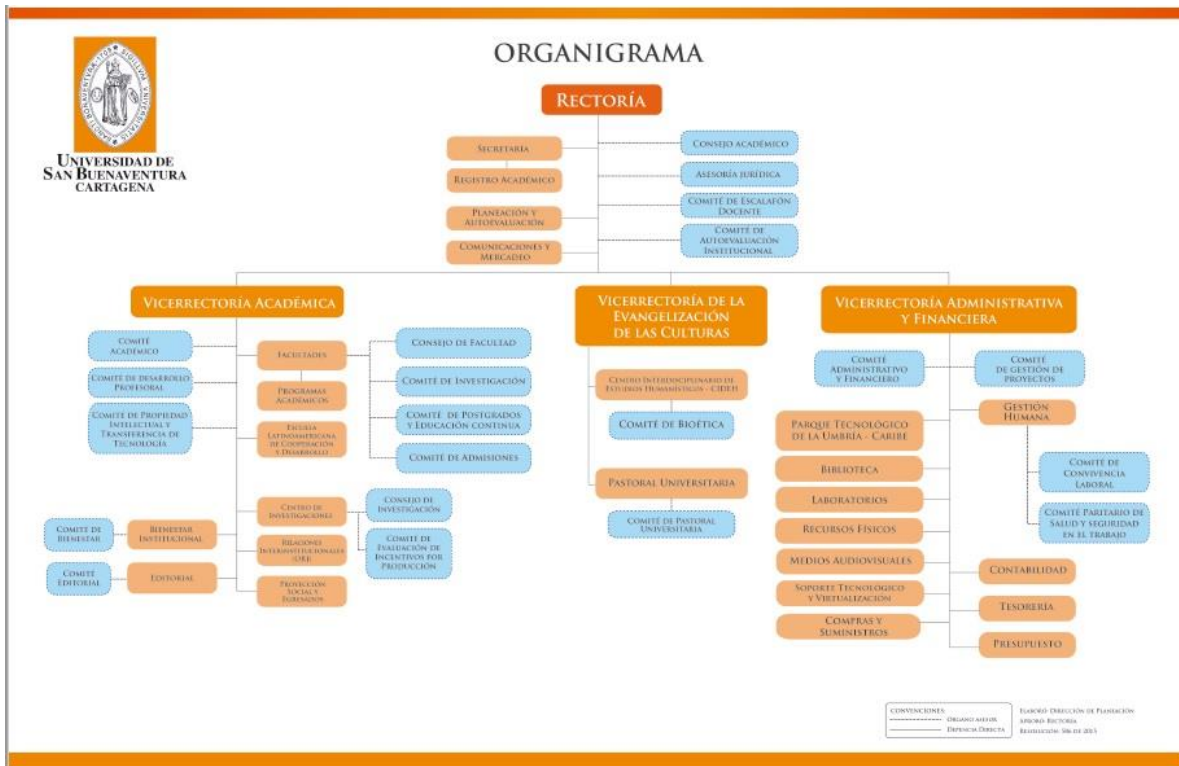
UNIVERSIDAD DE SAN BUENAVENTURA CARTAGENA

ORGANIGRAMA

RECTORÍA

SECRETARIA

REGISTRO ACADÉMICO

PLANEACIÓN Y AUTOEVALUACIÓN

COMUNICACIONES Y MERCADEO

CONSEJO ACADÉMICO

ASESORÍA JURÍDICA

COMITÉ DE ESCALAFÓN DOCENTE

COMITÉ DE AUTOEVALUACIÓN INSTITUCIONAL

VICERRECTORÍA ACADÉMICA

COMITÉ ACADÉMICO

COMITÉ DE DESARROLLO PROFESORAL

COMITÉ DE PROPIEDAD INTELECTUAL Y TRANSFERENCIA DE TECNOLOGÍA

FACULTADES

PROGRAMAS ACADÉMICOS

ESCUELA LATINOAMERICANA DE COOPERACIÓN Y DESARROLLO

CONSEJO DE FACULTAD

COMITÉ DE INVESTIGACIÓN

COMITÉ DE POSTGRADOS Y EDUCACIÓN CONTINUA

COMITÉ DE ADMISIONES

COMITÉ DE BIENESTAR

BIENESTAR INSTITUCIONAL

COMITÉ EDITORIAL

EDITORIAL

CENTRO DE INVESTIGACIONES

RELACIONES INTERINSTITUCIONALES (ORI)

PROYECCIÓN SOCIAL Y EGRESADOS

CONSEJO DE INVESTIGACIÓN

COMITÉ DE EVALUACIÓN DE INCENTIVOS POR PRODUCCIÓN

VICERRECTORÍA DE LA EVANGELIZACIÓN DE LAS CULTURAS

CENTRO INTERDISCIPLINARIO DE ESTUDIOS HUMANÍSTICOS - CIDEH

COMITÉ DE BIOÉTICA

PASTORAL UNIVERSITARIA

COMITÉ DE PASTORAL UNIVERSITARIA

VICERRECTORÍA ADMINISTRATIVA Y FINANCIERA

COMITÉ ADMINISTRATIVO Y FINANCIERO

COMITÉ DE GESTIÓN DE PROYECTOS

PARQUE TECNOLÓGICO DE LA UMBRÍA - CARIBE

BIBLIOTECA

LABORATORIOS

RECURSOS FÍSICOS

MEDIOS AUDIOVISUALES

SOPORTE TECNOLÓGICO Y VIRTUALIZACIÓN

COMPRAS Y SUMINISTROS

GESTIÓN HUMANA

COMITÉ DE CONVIVENCIA LABORAL

COMITÉ PARITARIO DE SALUD Y SEGURIDAD EN EL TRABAJO

CONTABILIDAD

TESORERÍA

PRESUPUESTO

CONVENCIONES
ÓRGANO ASESOR
DEPENDENCIA DIRECTA

ELABORÓ: DIRECCIÓN DE PLANEACIÓN
APROBÓ: RECTORÍA
RESOLUCIÓN: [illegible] DE 2015